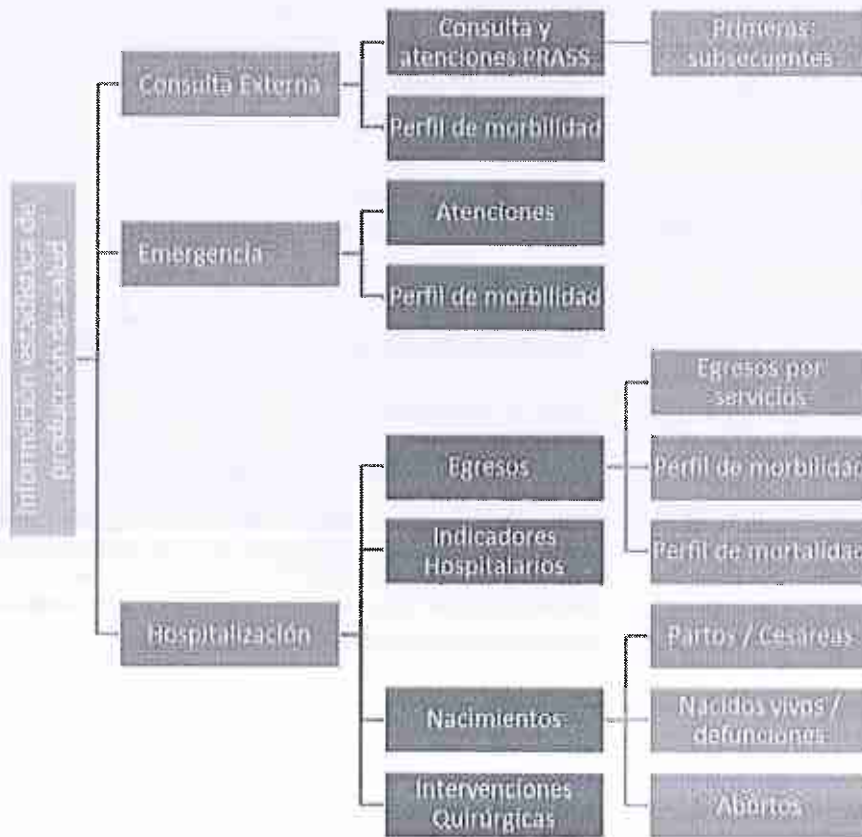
Información estadística de producción de salud

Consulta Externa

Consulta y atenciones PRASS

Primeras subsecuentes

Perfil de morbilidad

Emergencia

Atenciones

Perfil de morbilidad

Hospitalización

Egresos

Egresos por servicios

Perfil de morbilidad

Perfil de mortalidad

Indicadores Hospitalarios

Nacimientos

Partos / Cesáreas

Nacidos vivos / defunciones

Abortos

Intervenciones Quirúrgicas